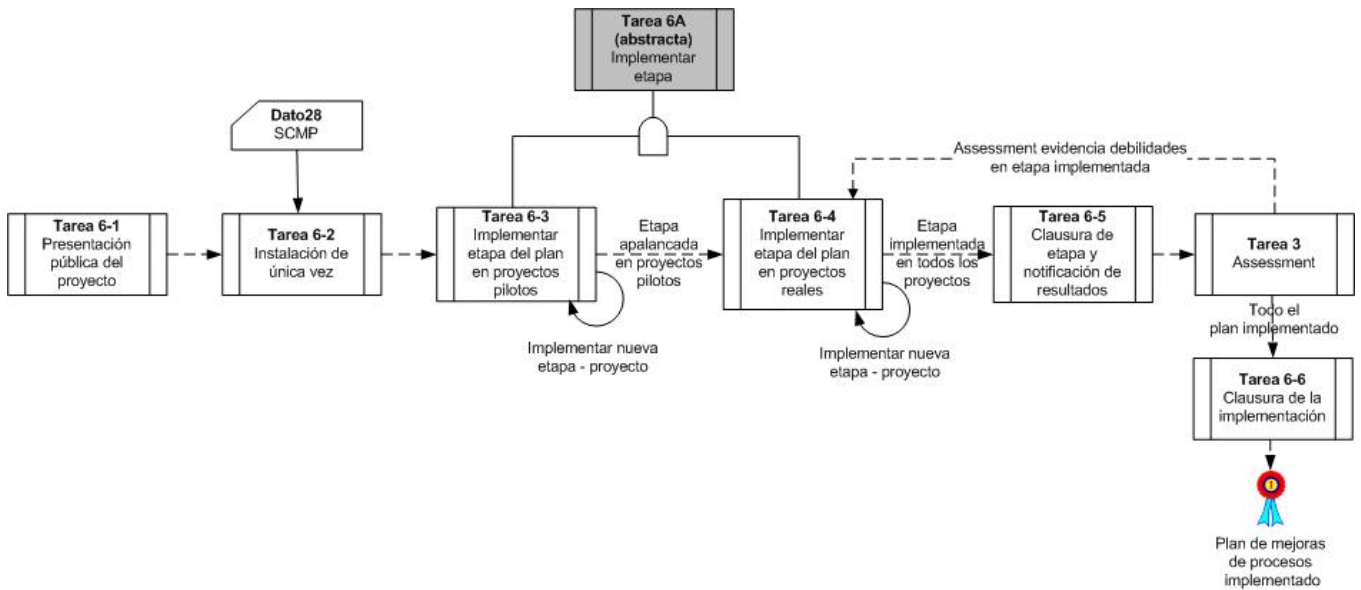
Tarea 6A (abstracta)
Implementar etapa

Dato28
SCMP

Assessment evidencia debilidades en etapa implementada

Tarea 6-1
Presentación pública del proyecto

Tarea 6-2
Instalación de única vez

Tarea 6-3
Implementar etapa del plan en proyectos pilotos

Etapa apalancada en proyectos pilotos

Tarea 6-4
Implementar etapa del plan en proyectos reales

Etapa implementada en todos los proyectos

Tarea 6-5
Clausura de etapa y notificación de resultados

Tarea 3
Assessment

Implementar nueva etapa - proyecto

Implementar nueva etapa - proyecto

Todo el plan implementado

Tarea 6-6
Clausura de la implementación

Plan de mejoras de procesos implementado